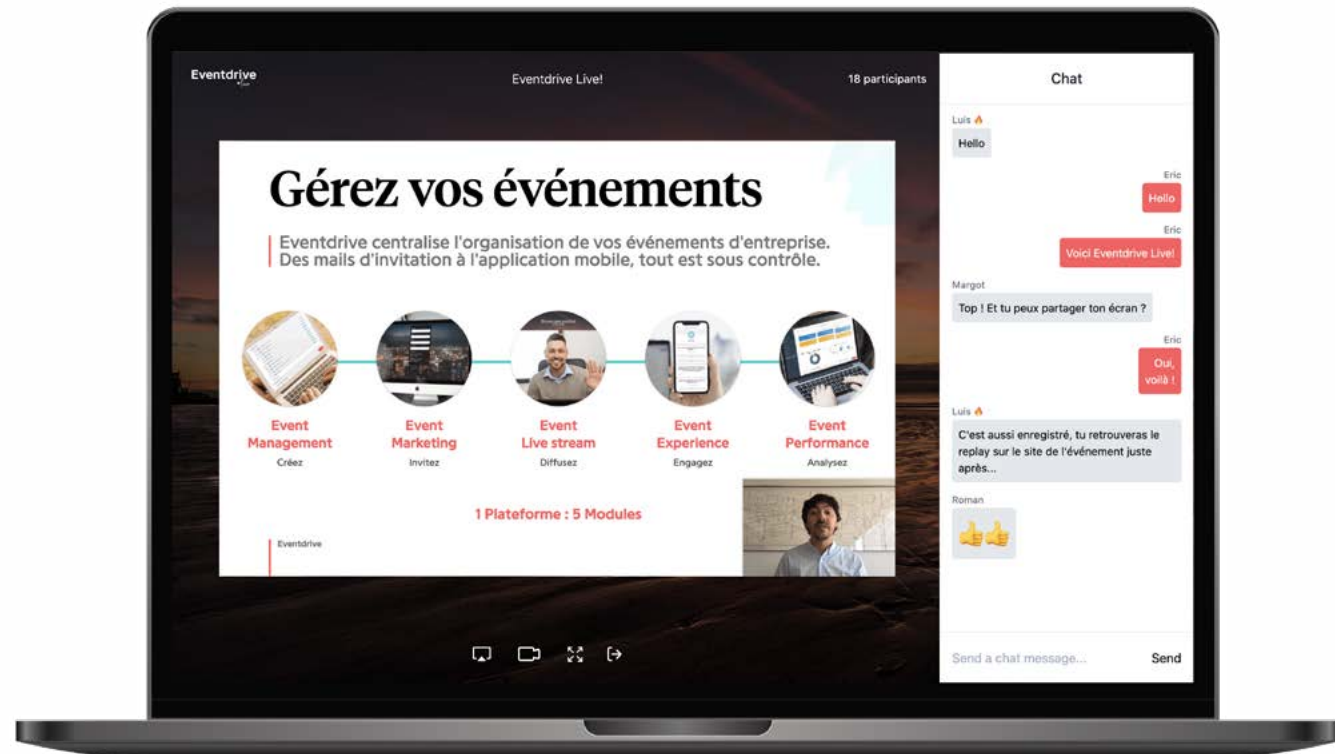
Eventdrive

Eventdrive Live!

18 participants

Gérez vos événements

Eventdrive centralise l'organisation de vos événements d'entreprise. Des mails d'invitation à l'application mobile, tout est sous contrôle.

Event Management
Créez

Event Marketing
Invitez

Event Live stream
Diffusez

Event Experience
Engagez

Event Performance
Analysez

1 Plateforme : 5 Modules

Eventdrive

Chat

Luis 🔥
Hello

Eric
Hello

Eric
Voici Eventdrive Live!

Margot
Top ! Et tu peux partager ton écran ?

Eric
Oui, voilà !

Luis 🔥
C'est aussi enregistré, tu retrouveras le replay sur le site de l'événement juste après...

Roman
👍👍

Send a chat message...

Send